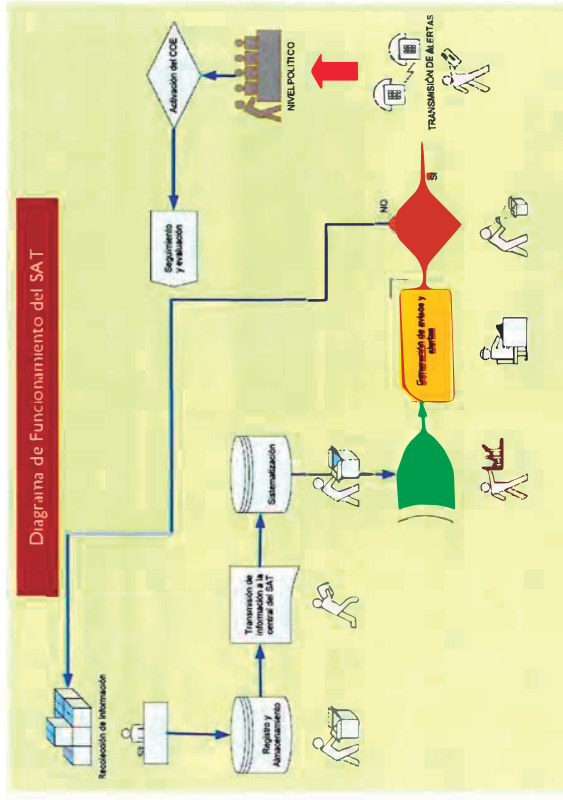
Diagrama de Funcionamiento del SAT

Recolección de información

Registro y Almacenamiento

Transmisión de información a la central del SAT

Sistematización

Generación de avisos y alertas

NO

SI

Seguimiento y evaluación

Activación del COE

NIVEL POLITICO

TRANSMISIÓN DE ALERTAS